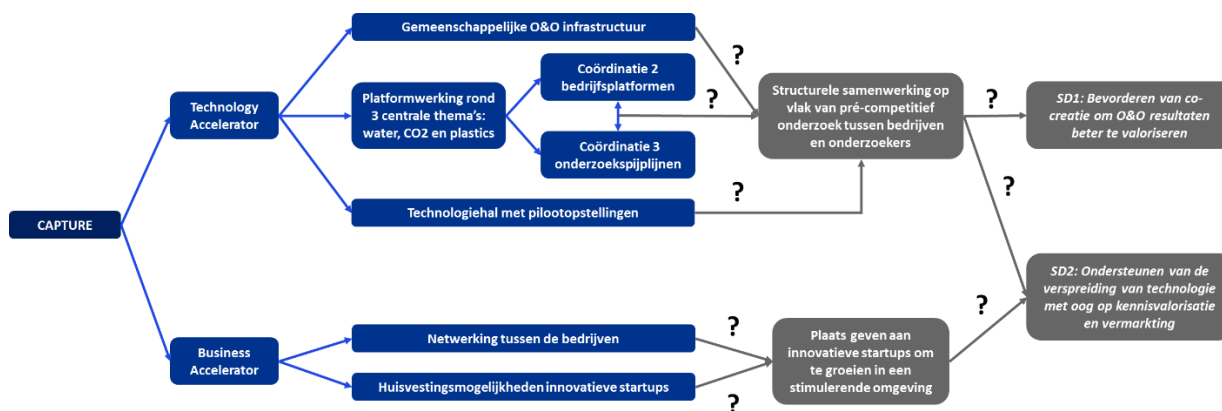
CAPTURE

Technology Accelerator

Business Accelerator

Gemeenschappelijke O&O infrastructuur

Platformwerking rond 3 centrale thema's: water, CO2 en plastics

Coördinatie 2 bedrijfsplatformen

Coördinatie 3 onderzoekspijplijnen

Technologiehal met pilootopstellingen

Netwerking tussen de bedrijven

Huisvestingsmogelijkheden innovatieve startups

?

?

?

?

?

Structurele samenwerking op vlak van pré-competitief onderzoek tussen bedrijven en onderzoekers

Plaats geven aan innovatieve startups om te groeien in een stimulerende omgeving

?

?

?

SD1: Bevorderen van co-creatie om O&O resultaten beter te valoriseren

SD2: Ondersteunen van de verspreiding van technologie met oog op kennisvalorisatie en vermarkting